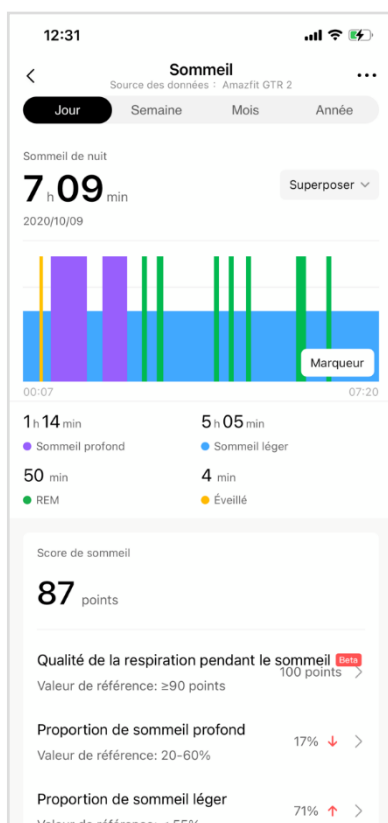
12:31

Sommeil
Source des données : Amazfit GTR 2

Jour
Semaine
Mois
Année

Sommeil de nuit

7 h 09 min

Superposer

2020/10/09

Marqueur

00:07
07:20

1 h 14 min
Sommeil profond

5 h 05 min
Sommeil léger

50 min
REM

4 min
Éveillé

Score de sommeil

87 points

Qualité de la respiration pendant le sommeil Beta
Valeur de référence: ≥90 points
100 points

Proportion de sommeil profond
Valeur de référence: 20-60%
17%

Proportion de sommeil léger
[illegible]
71%